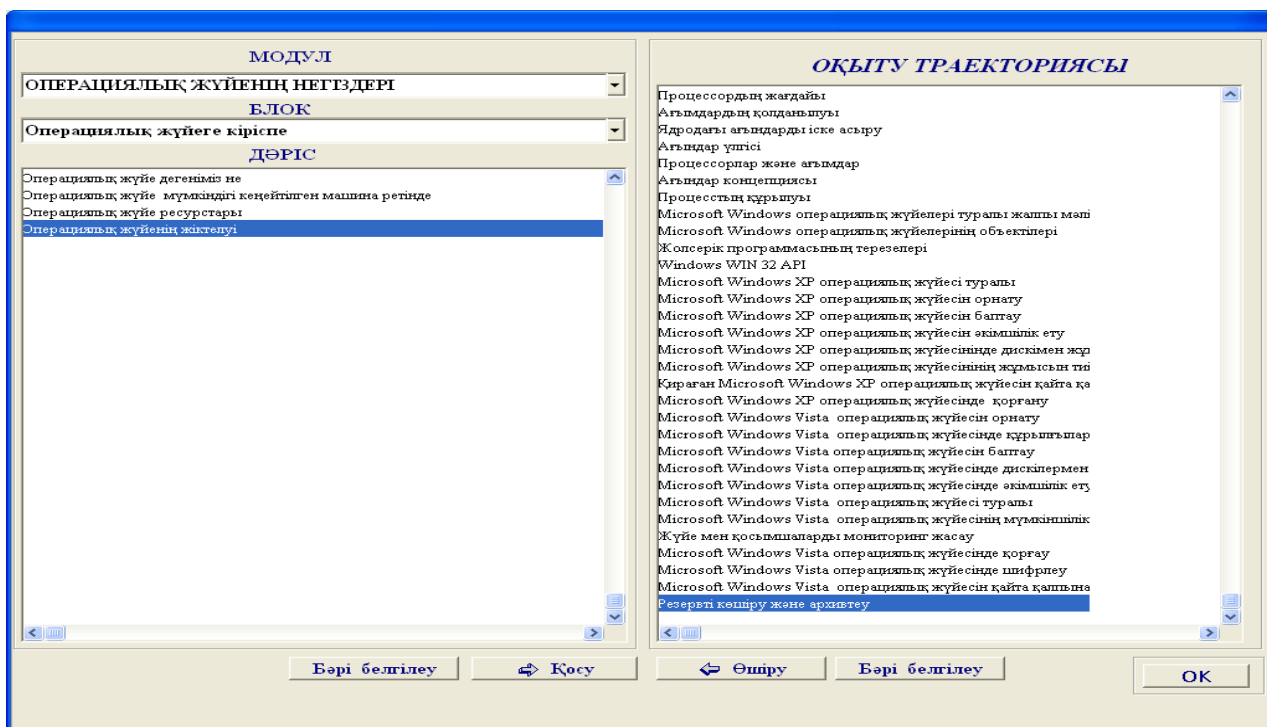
МОДУЛ

ОПЕРАЦИЯЛЫҚ ЖҮЙЕНІҢ НЕГІЗДЕРІ

БЛОК

Операциялық жүйеге кіріспе

ДӘРІС

Операциялық жүйе дегеніміз не
Операциялық жүйе мүмкіндігі кеңейтілген машина ретінде
Операциялық жүйе ресурстары
Операциялық жүйенің жіктелуі

ОҚЫТУ ТРАЕКТОРИЯСЫ

Процессордың жағдайы
Ағымдардың қолданылуы
Ядродағы ағындарды іске асыру
Ағындар үлгісі
Процессорлар және ағымдар
Ағындар концепциясы
Процесстың құрылуы
Microsoft Windows операциялық жүйелері туралы жалпы мәлі
Microsoft Windows операциялық жүйелерінің объектілері
Жолсерік программасының терезелері
Windows WIN 32 API
Microsoft Windows XP операциялық жүйесі туралы
Microsoft Windows XP операциялық жүйесін орнату
Microsoft Windows XP операциялық жүйесін баптау
Microsoft Windows XP операциялық жүйесін әкімшілік ету
Microsoft Windows XP операциялық жүйесінде дискімен жұ
Microsoft Windows XP операциялық жүйесінің жұмысын ти
Қираған Microsoft Windows XP операциялық жүйесін қайта қа
Microsoft Windows XP операциялық жүйесінде қорғану
Microsoft Windows Vista операциялық жүйесін орнату
Microsoft Windows Vista операциялық жүйесінде құрылғылар
Microsoft Windows Vista операциялық жүйесін баптау
Microsoft Windows Vista операциялық жүйесінде дискілермен
Microsoft Windows Vista операциялық жүйесінде әкімшілік ету
Microsoft Windows Vista операциялық жүйесі туралы
Microsoft Windows Vista операциялық жүйесінің мүмкіншілік
Жүйе мен қосымшаларды мониторинг жасау
Microsoft Windows Vista операциялық жүйесінде қорғау
Microsoft Windows Vista операциялық жүйесінде шифрлеу
Microsoft Windows Vista операциялық жүйесін қайта қалпына
Резервті көшіру және архивтеу

Бәрі белгілеу
Қосу
Өшіру
Бәрі белгілеу
OK